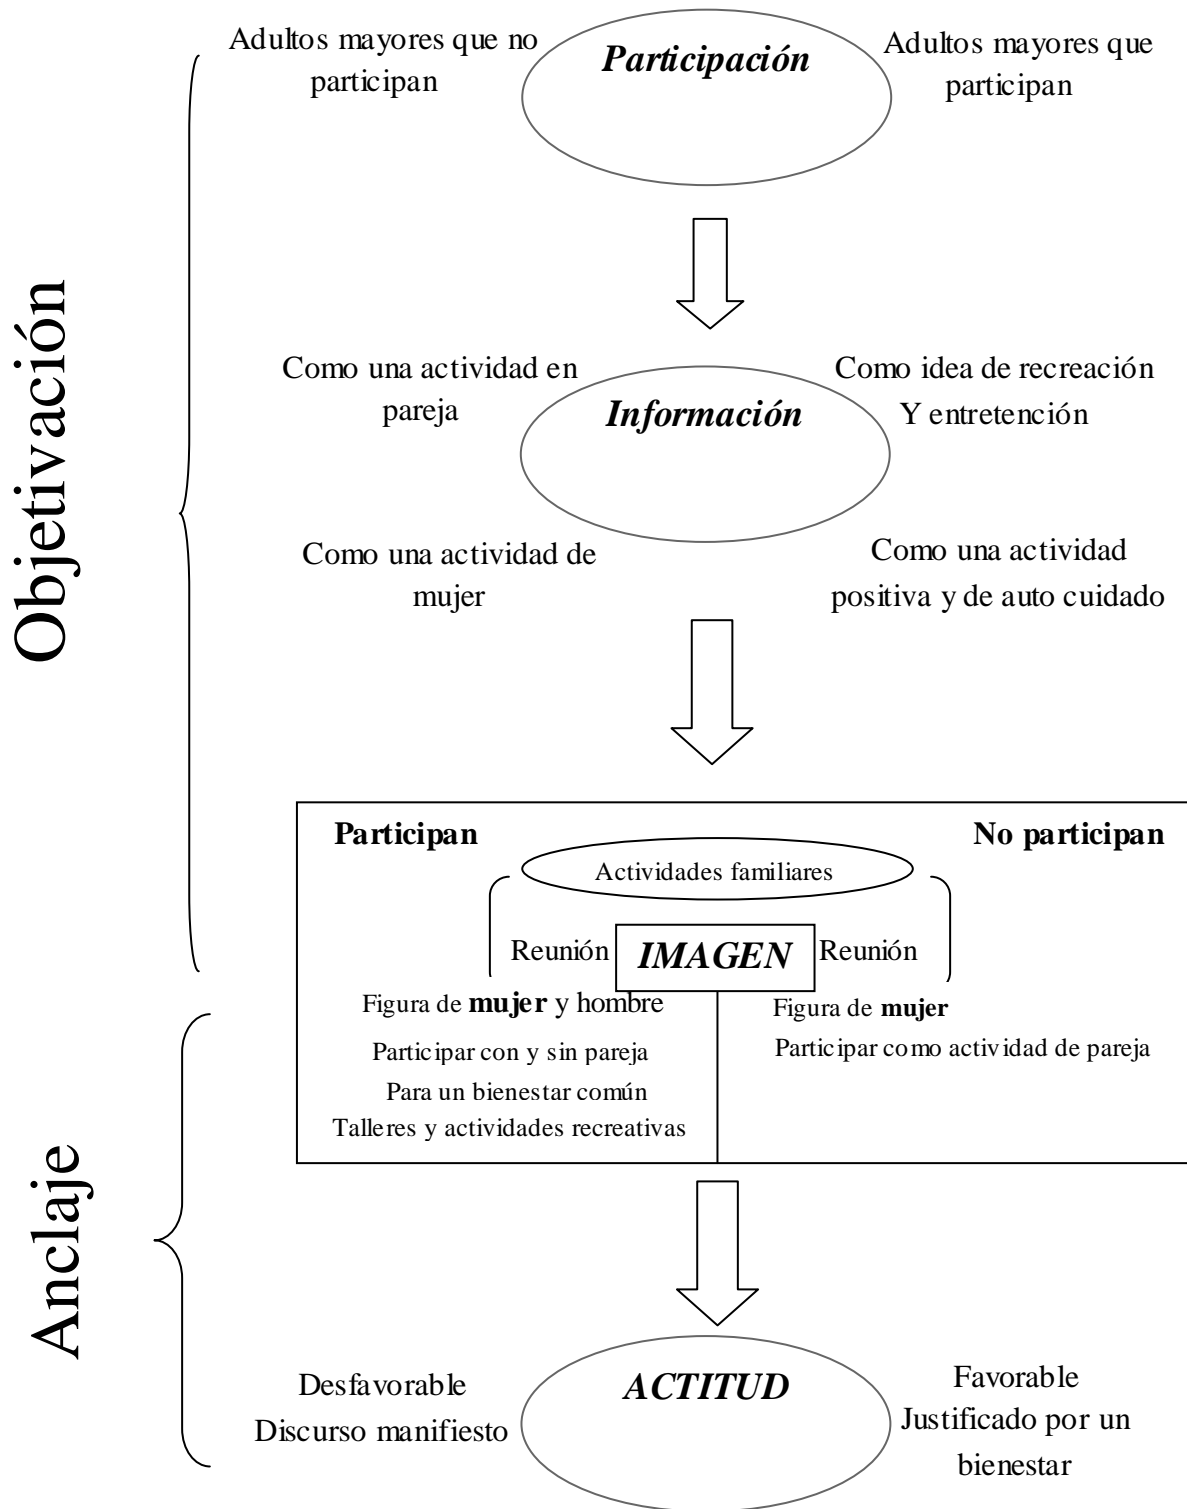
Objetivación

Adultos mayores que no participan

Participación

Adultos mayores que participan

Como una actividad en pareja

Información

Como idea de recreación Y entretención

Como una actividad de mujer

Como una actividad positiva y de auto cuidado

Participan

No participan

Actividades familiares

Reunión

IMAGEN

Reunión

Figura de **mujer** y hombre

Participar con y sin pareja

Para un bienestar común

Talleres y actividades recreativas

Figura de **mujer**

Participar como actividad de pareja

Anclaje

Desfavorable
Discurso manifiesto

ACTITUD

Favorable
Justificado por un bienestar